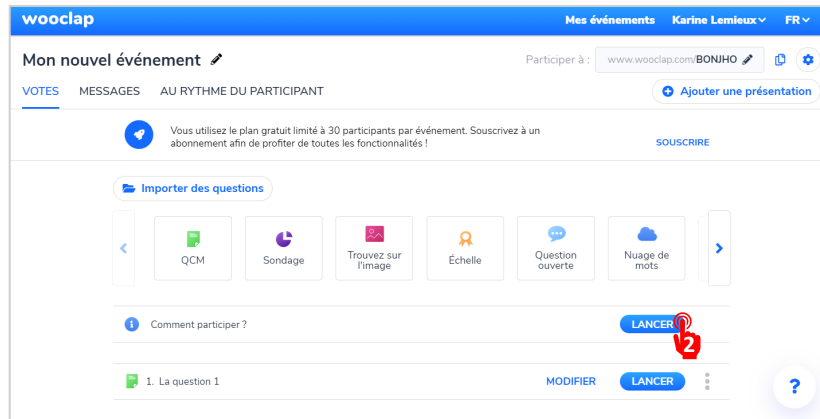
wooclap

Mes événements Karine Lemieux FR

Mon nouvel événement

Participer à : www.wooclap.com/BONJHO

VOTES MESSAGES AU RYTHME DU PARTICIPANT

Ajouter une présentation

Vous utilisez le plan gratuit limité à 30 participants par événement. Souscrivez à un abonnement afin de profiter de toutes les fonctionnalités !

SOUSCRIRE

Importer des questions

QCM

Sondage

Trouvez sur l'image

Échelle

Question ouverte

Nuage de mots

Comment participer ?

LANCER

2

1. La question 1

MODIFIER

LANCER

?